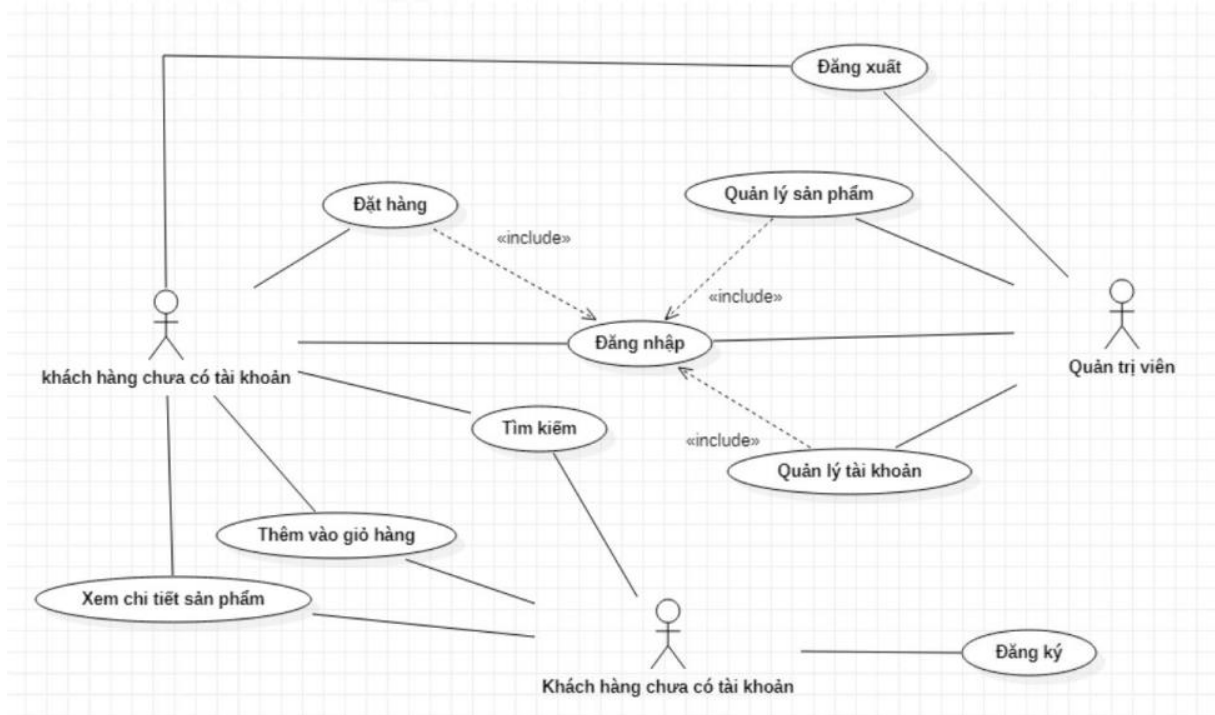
Đăng xuất

Đặt hàng

Quản lý sản phẩm

«include»

«include»

khách hàng chưa có tài khoản

Đăng nhập

Quản trị viên

Tìm kiếm

«include»

Quản lý tài khoản

Thêm vào giỏ hàng

Xem chi tiết sản phẩm

Đăng ký

Khách hàng chưa có tài khoản